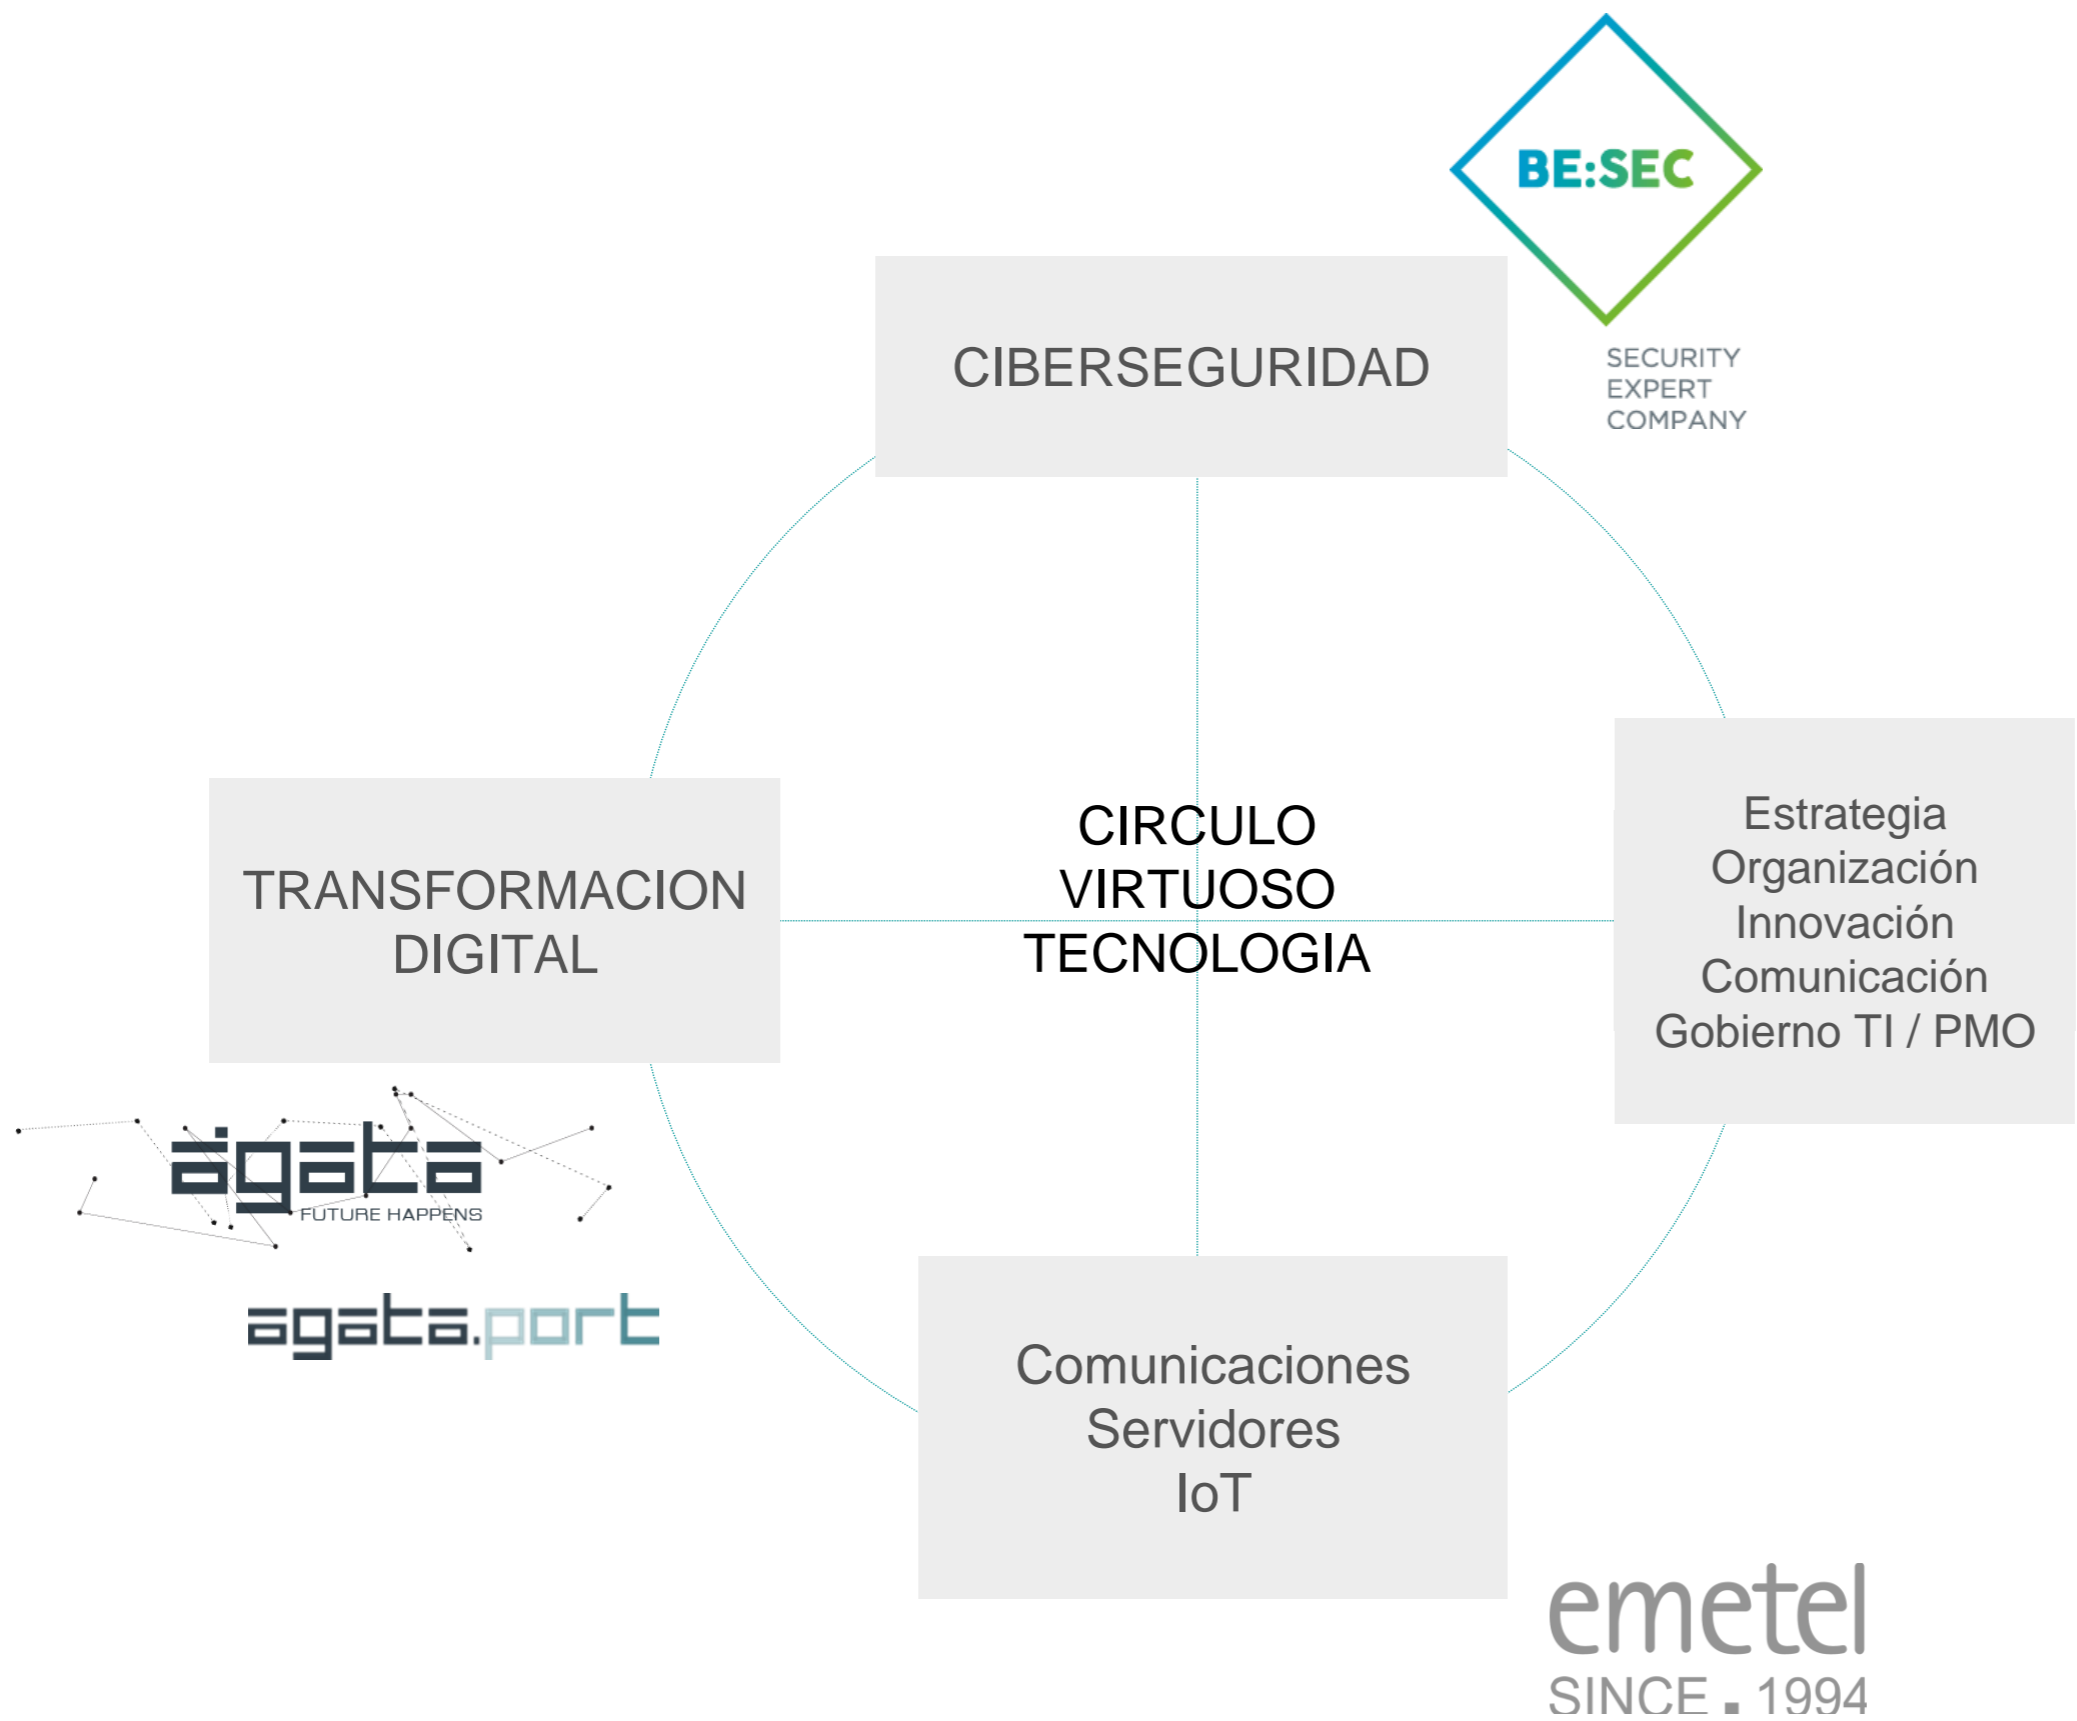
BE:SEC

SECURITY EXPERT COMPANY

CIBERSEGURIDAD

TRANSFORMACION DIGITAL

CIRCULO VIRTUOSO TECNOLOGIA

Estrategia
Organización
Innovación
Comunicación
Gobierno TI / PMO

agata
FUTURE HAPPENS

agata.port

Comunicaciones
Servidores
IoT

emetel
SINCE . 1994